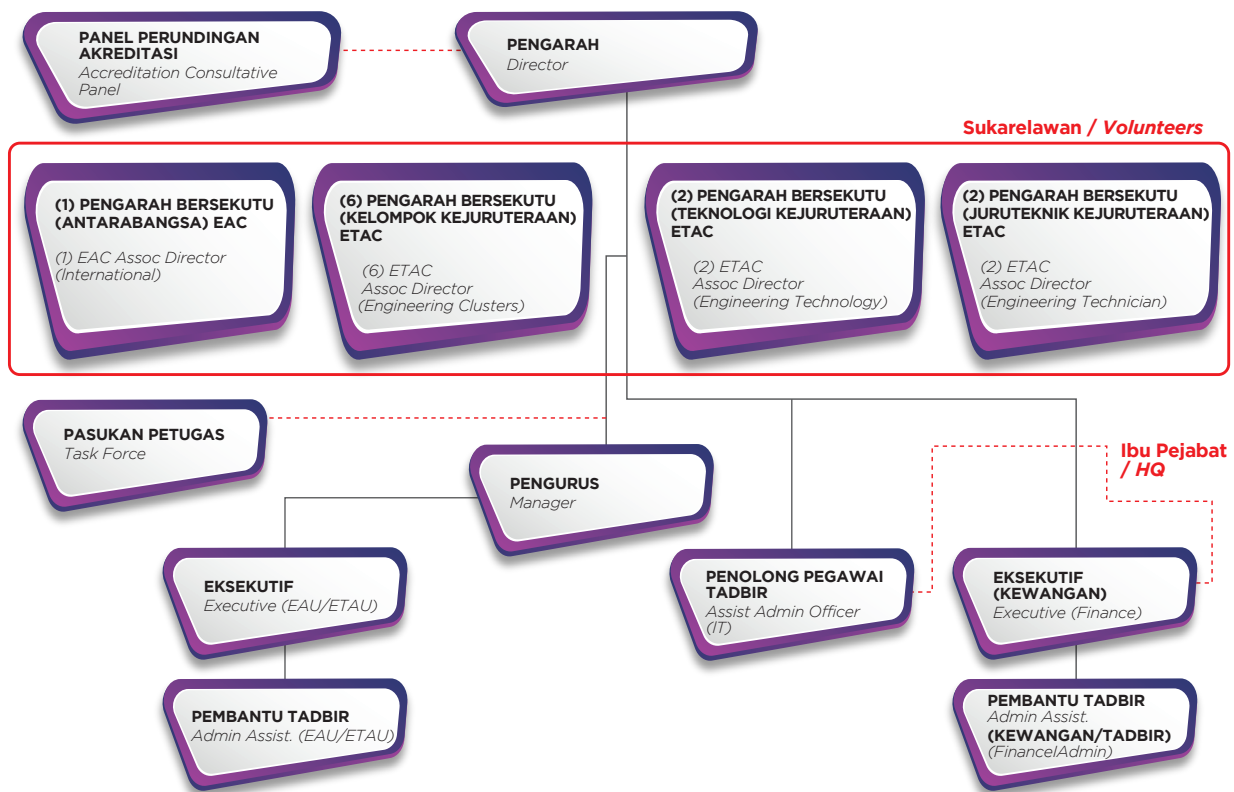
PANEL PERUNDINGAN AKREDITASI
Accreditation Consultative Panel

PENGARAH
Director

Sukarelawan / Volunteers

(1) PENGARAH BERSEKUTU (ANTARABANGSA) EAC
(1) EAC Assoc Director (International)

(6) PENGARAH BERSEKUTU (KELOMPOK KEJURUTERAAN) ETAC
(6) ETAC Assoc Director (Engineering Clusters)

(2) PENGARAH BERSEKUTU (TEKNOLOGI KEJURUTERAAN) ETAC
(2) ETAC Assoc Director (Engineering Technology)

(2) PENGARAH BERSEKUTU (JURUTEKNIK KEJURUTERAAN) ETAC
(2) ETAC Assoc Director (Engineering Technician)

PASUKAN PETUGAS
Task Force

PENGURUS
Manager

Ibu Pejabat / HQ

EKSEKUTIF
Executive (EAU/ETAU)

PENOLONG PEGAWAI TADBIR
Assist Admin Officer (IT)

EKSEKUTIF (KEWANGAN)
Executive (Finance)

PEMBANTU TADBIR
Admin Assist. (EAU/ETAU)

PEMBANTU TADBIR
Admin Assist.
(KEWANGAN/TADBIR)
(FinancelAdmin)